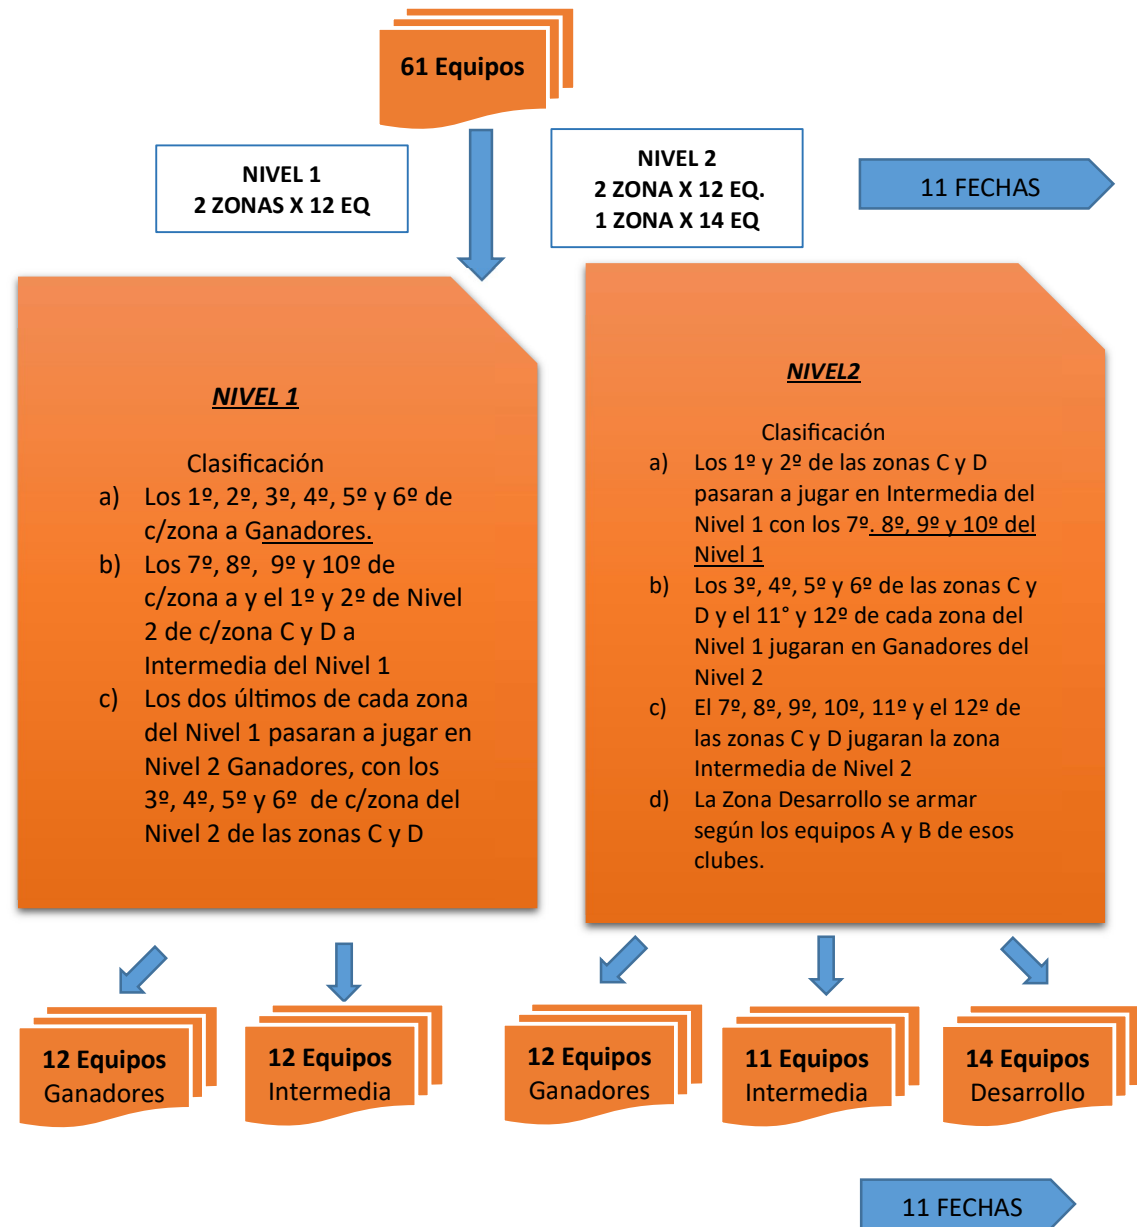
61 Equipos

NIVEL 1
2 ZONAS X 12 EQ

NIVEL 2
2 ZONA X 12 EQ.
1 ZONA X 14 EQ

11 FECHAS

NIVEL 1

Clasificación

a) Los 1º, 2º, 3º, 4º, 5º y 6º de c/zona a Ganadores.

b) Los 7º, 8º, 9º y 10º de c/zona a y el 1º y 2º de Nivel 2 de c/zona C y D a Intermedia del Nivel 1

c) Los dos últimos de cada zona del Nivel 1 pasaran a jugar en Nivel 2 Ganadores, con los 3º, 4º, 5º y 6º de c/zona del Nivel 2 de las zonas C y D

NIVEL2

Clasificación

a) Los 1º y 2º de las zonas C y D pasaran a jugar en Intermedia del Nivel 1 con los 7º. 8º, 9º y 10º del Nivel 1

b) Los 3º, 4º, 5º y 6º de las zonas C y D y el 11° y 12º de cada zona del Nivel 1 jugaran en Ganadores del Nivel 2

c) El 7º, 8º, 9º, 10º, 11º y el 12º de las zonas C y D jugaran la zona Intermedia de Nivel 2

d) La Zona Desarrollo se armar según los equipos A y B de esos clubes.

12 Equipos
Ganadores

12 Equipos
Intermedia

12 Equipos
Ganadores

11 Equipos
Intermedia

14 Equipos
Desarrollo

11 FECHAS